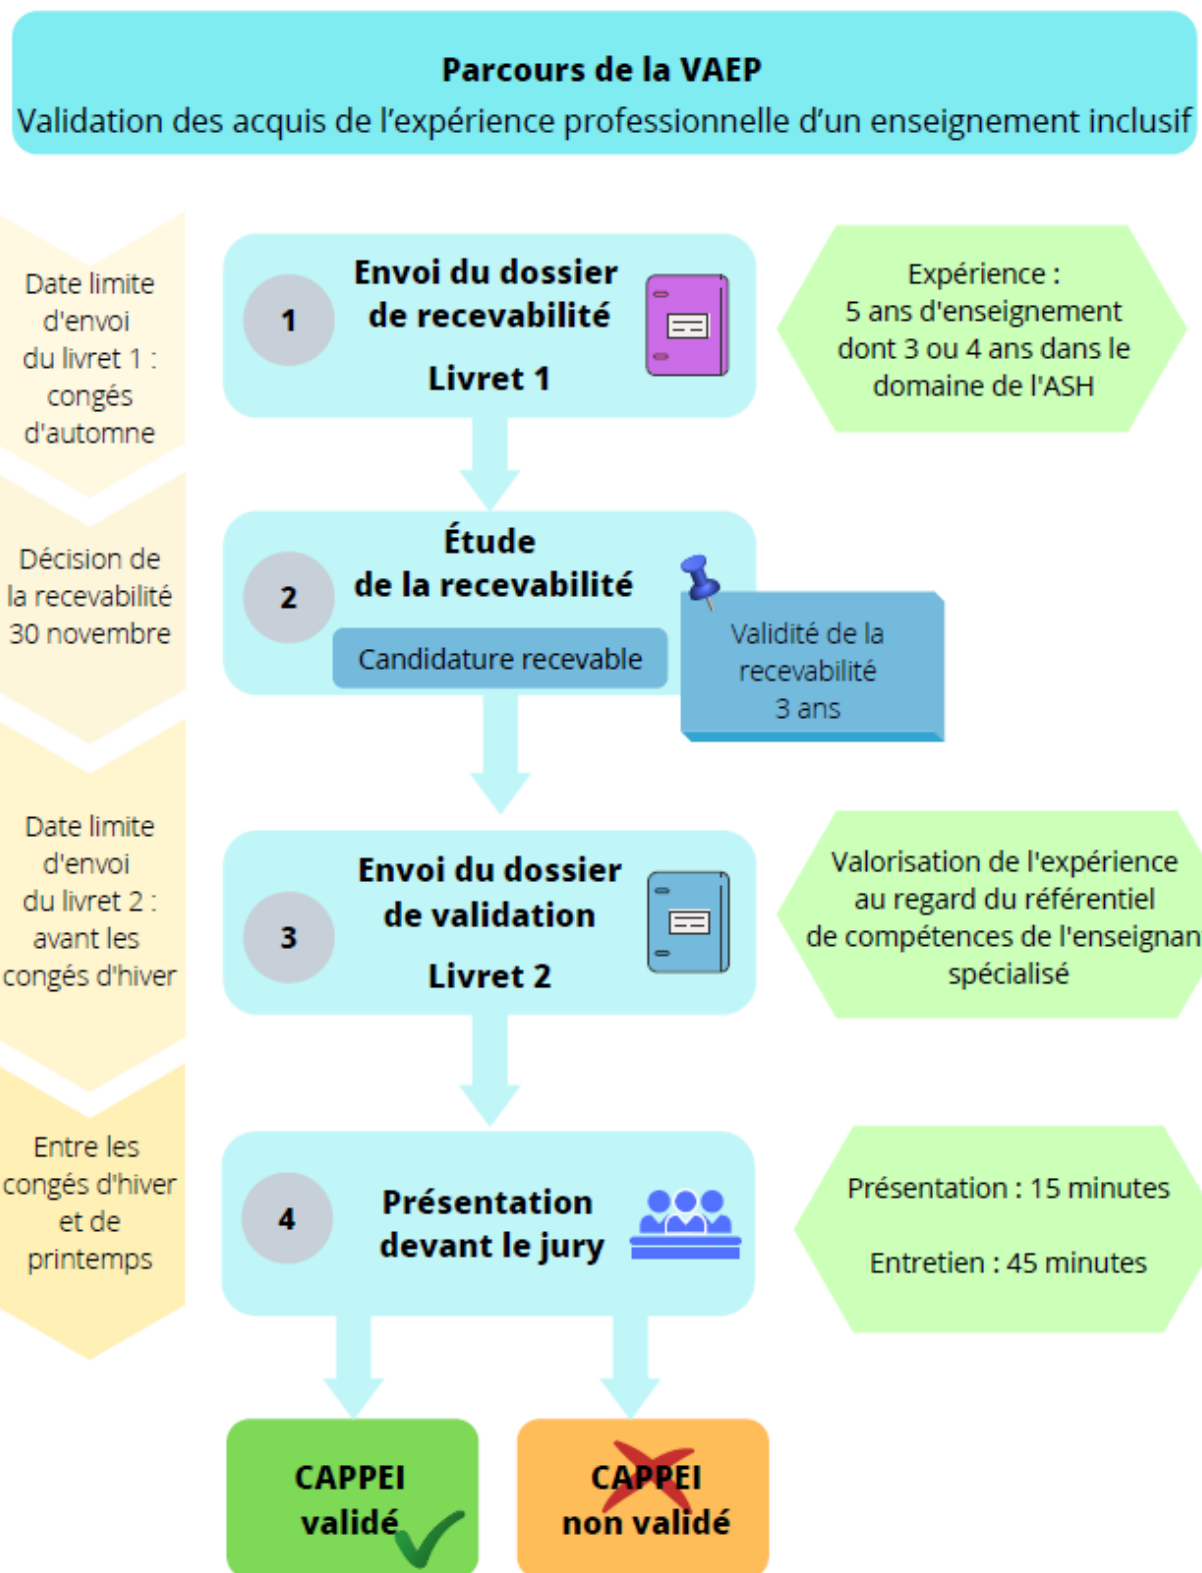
**Parcours de la VAEP**
Validation des acquis de l'expérience professionnelle d'un enseignement inclusif

Date limite d'envoi du livret 1 : congés d'automne

1 Envoi du dossier de recevabilité
Livret 1

Expérience : 5 ans d'enseignement dont 3 ou 4 ans dans le domaine de l'ASH

Décision de la recevabilité 30 novembre

2 Étude de la recevabilité
Candidature recevable

Validité de la recevabilité 3 ans

Date limite d'envoi du livret 2 : avant les congés d'hiver

3 Envoi du dossier de validation
Livret 2

Valorisation de l'expérience au regard du référentiel de compétences de l'enseignan spécialisé

Entre les congés d'hiver et de printemps

4 Présentation devant le jury

Présentation : 15 minutes

Entretien : 45 minutes

CAPPEI validé

CAPPEI non validé